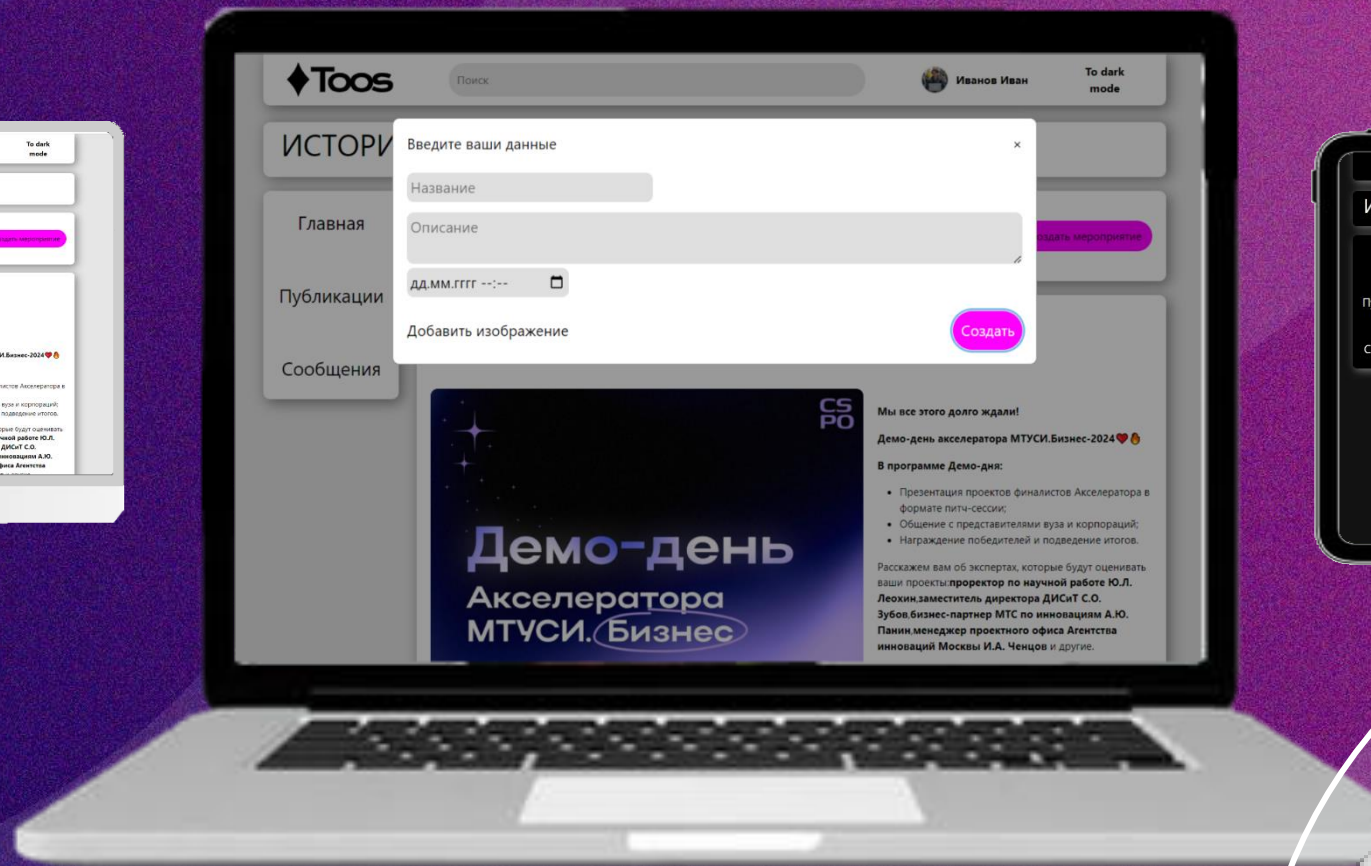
♦Toos

Поиск

Иванов Иван

To dark mode

ИСТОРИ

Главная

Публикации

Сообщения

Введите ваши данные

×

Название

Описание

дд.мм.гггг --:--

Добавить изображение

Создать

оздать мероприятие

CS PO

Демо-день Акселератора МТУСИ.Бизнес

Мы все этого долго ждали!

Демо-день акселератора МТУСИ.Бизнес-2024

В программе Демо-дня:

- Презентация проектов финалистов Акселератора в формате питч-сессии;
- Общение с представителями вуза и корпораций;
- Награждение победителей и подведение итогов.

Расскажем вам об экспертах, которые будут оценивать ваши проекты:**проректор по научной работе Ю.Л. Леохин**,**заместитель директора ДИСиТ С.О. Зубов**,**бизнес-партнер МТС по инновациям А.Ю. Панин**,**менеджер проектного офиса Агентства инноваций Москвы И.А. Ченцов** и другие.

To dark mode

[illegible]